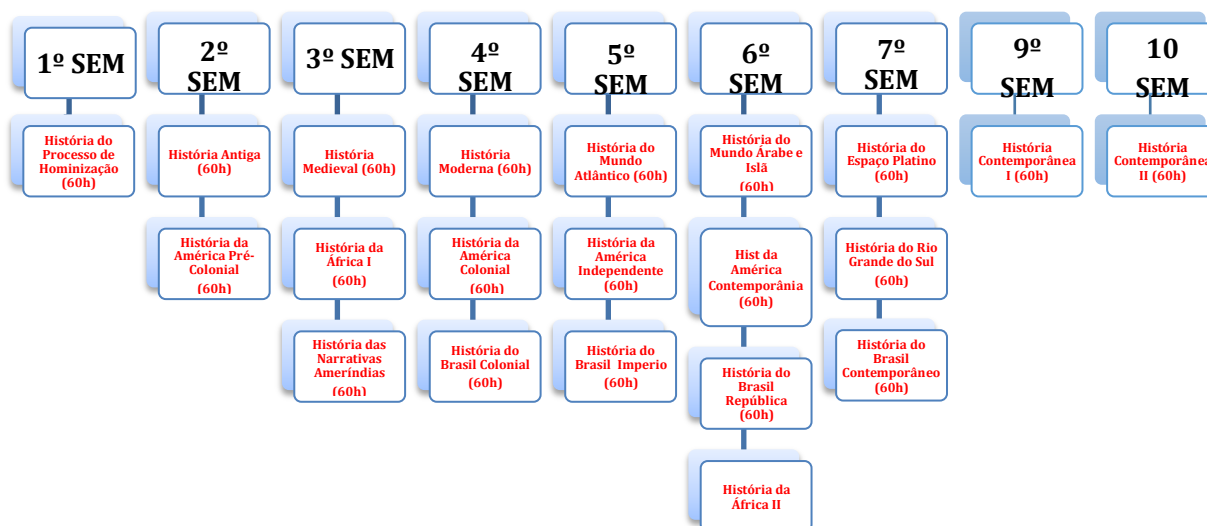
1º SEM

História do Processo de Hominização (60h)

2º SEM

História Antiga (60h)

História da América Pré-Colonial (60h)

3º SEM

História Medieval (60h)

História da África I (60h)

História das Narrativas Ameríndias (60h)

4º SEM

História Moderna (60h)

História da América Colonial (60h)

História do Brasil Colonial (60h)

5º SEM

História do Mundo Atlântico (60h)

História da América Independente (60h)

História do Brasil Imperio (60h)

6º SEM

História do Mundo Árabe e Islã (60h)

Hist da América Contemporânia (60h)

História do Brasil República (60h)

História da África II

7º SEM

História do Espaço Platino (60h)

História do Rio Grande do Sul (60h)

História do Brasil Contemporâneo (60h)

9º SEM

História Contemporânea I (60h)

10 SEM

História Contemporânea II (60h)